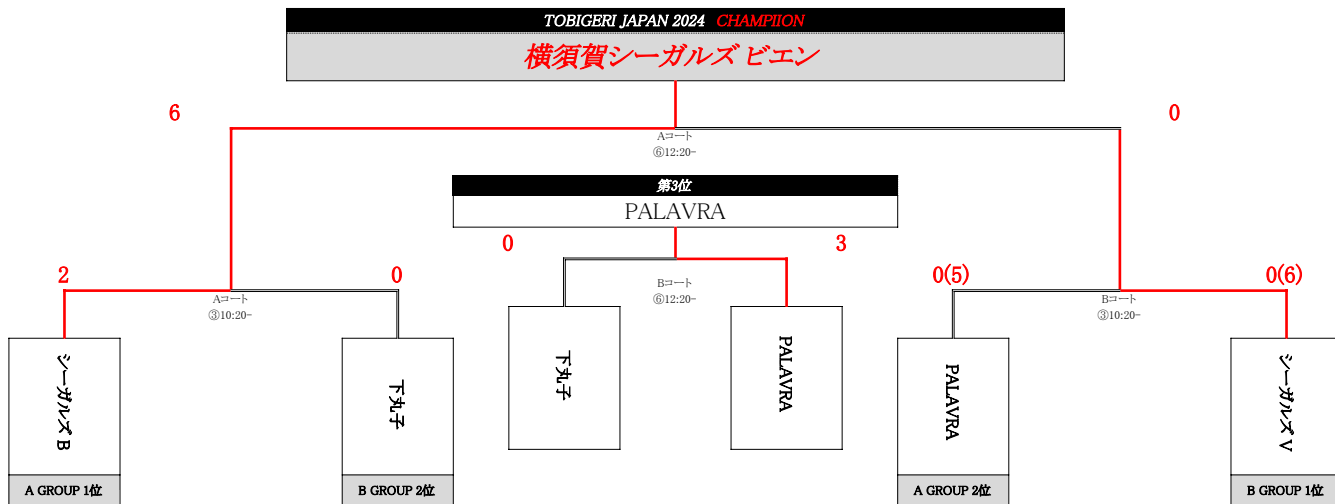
TOBIGERI JAPAN 2024 CHAMPIION

横須賀シーガルズ ビエン

6

0

Aコート
⑥12:20~

第3位

PALAVRA

0

3

2

0

0(5)

0(6)

Aコート
③10:20~

Bコート
⑥12:20~

Bコート
③10:20~

シーガルズB

下丸子

下丸子

PALAVRA

PALAVRA

シーガルズV

A GROUP 1位

B GROUP 2位

A GROUP 2位

B GROUP 1位